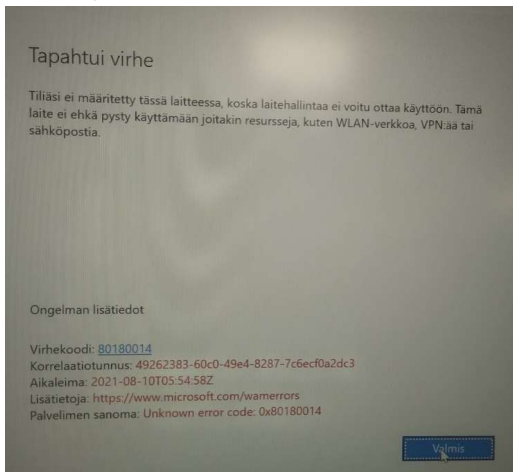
Tapahtui virhe

Tiliäsi ei määritetty tässä laitteessa, koska laitehallintaa ei voitu ottaa käyttöön. Tämä laite ei ehkä pysty käyttämään joitakin resursseja, kuten WLAN-verkkoa, VPN:ää tai sähköpostia.

Ongelman lisätiedot

Virhekoodi: 80180014
Korrelaatiotunnus: 49262383-60c0-49e4-8287-7c6ecf0a2dc3
Aikaleima: 2021-08-10T05:54:58Z
Lisätietoja: https://www.microsoft.com/wamerrors
Palvelimen sanoma: Unknown error code: 0x80180014

Valmis